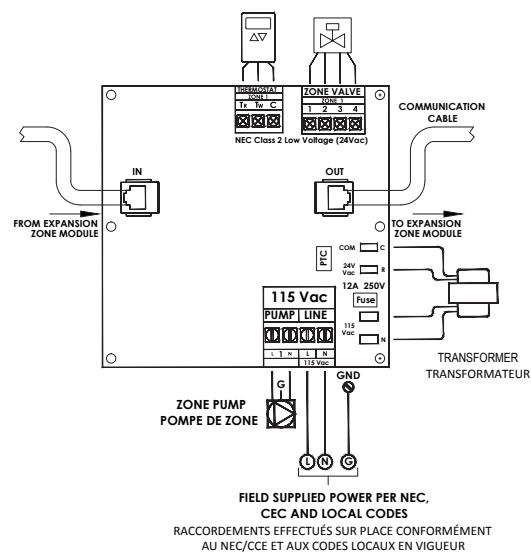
THERMOSTAT
ZONE 1
TR TW C

ZONE VALVE
ZONE 1
1 2 3 4

NEC Class 2 Low Voltage (24Vac)

COMMUNICATION CABLE

IN

OUT

FROM EXPANSION ZONE MODULE

TO EXPANSION ZONE MODULE

PTC

COM C

24V Vac R

12A 250V

Fuse

115 Vac N

115 Vac

PUMP LINE

L N L N

115 Vac

TRANSFORMER
TRANSFORMATEUR

G

GND

ZONE PUMP
POMPE DE ZONE

L N G

FIELD SUPPLIED POWER PER NEC, CEC AND LOCAL CODES
RACCORDEMENTS EFFECTUÉS SUR PLACE CONFORMÉMENT AU NEC/CCE ET AUX CODES LOCAUX EN VIGUEUR